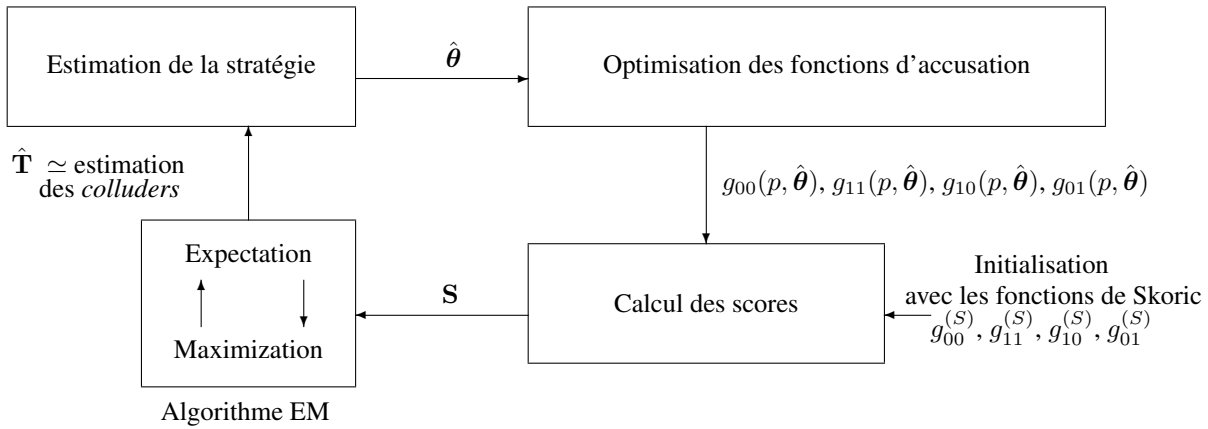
Estimation de la stratégie

$\hat{\boldsymbol{\theta}}$

Optimisation des fonctions d'accusation

$\hat{\mathbf{T}} \simeq$ estimation des *colluders*

$g_{00}(p, \hat{\boldsymbol{\theta}}), g_{11}(p, \hat{\boldsymbol{\theta}}), g_{10}(p, \hat{\boldsymbol{\theta}}), g_{01}(p, \hat{\boldsymbol{\theta}})$

Expectation

Maximization

$\mathbf{S}$

Calcul des scores

Initialisation avec les fonctions de Skoric $g_{00}^{(S)}, g_{11}^{(S)}, g_{10}^{(S)}, g_{01}^{(S)}$

Algorithme EM